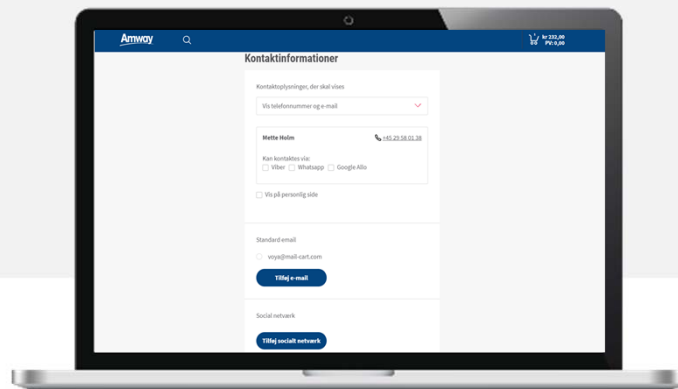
Amway

kr 232,00
PV: 0,00

Kontaktinformationer

Kontaktoplysninger, der skal vises

Vis telefonnummer og e-mail

Mette Holm
+45 20 58 01 28

Kan kontaktes via:
Viber
Whatsapp
Google Allo

Vis på personlig side

Standard email

voya@mail-cart.com

Tilføj e-mail

Social netværk

Tilføj socialt netværk